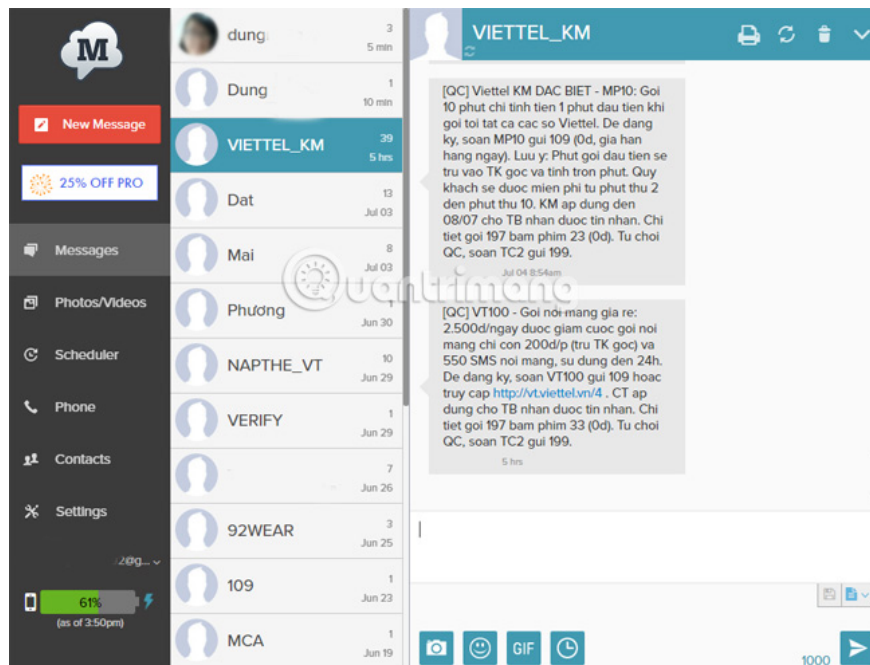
M

New Message

25% OFF PRO

Messages

Photos/Videos

Scheduler

Phone

Contacts

Settings

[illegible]@g...

61%

(as of 3:50pm)

dung
3
5 min

Dung
1
10 min

VIETTEL_KM
39
5 hrs

Dat
13
Jul 03

Mai
8
Jul 03

Phương
1
Jun 30

NAPTHE_VT
10
Jun 29

VERIFY
1
Jun 29

7
Jun 26

92WEAR
3
Jun 25

109
1
Jun 23

MCA
1
Jun 19

VIETTEL_KM

[QC] Viettel KM DAC BIET - MP10: Goi 10 phut chi tinh tien 1 phut dau tien khi goi toi tat ca cac so Viettel. De dang ky, soan MP10 gui 109 (0d, gia han hang ngay). Luu y: Phut goi dau tien se tru vao TK goc va tinh tron phut. Quy khach se duoc mien phi tu phut thu 2 den phut thu 10. KM ap dung den 08/07 cho TB nhan duoc tin nhan. Chi tiet goi 197 bam phim 23 (0d). Tu choi QC, soan TC2 gui 199.
Jul 04 8:54am

[QC] VT100 - Goi noi mang gia re: 2.500d/ngay duoc giam cuoc goi noi mang chi con 200d/p (tru TK goc) va 550 SMS noi mang, su dung den 24h. De dang ky, soan VT100 gui 109 hoac truy cap http://vt.viettel.vn/4 . CT ap dung cho TB nhan duoc tin nhan. Chi tiet goi 197 bam phim 33 (0d). Tu choi QC, soan TC2 gui 199.
5 hrs

Quantrimang

GIF

1000